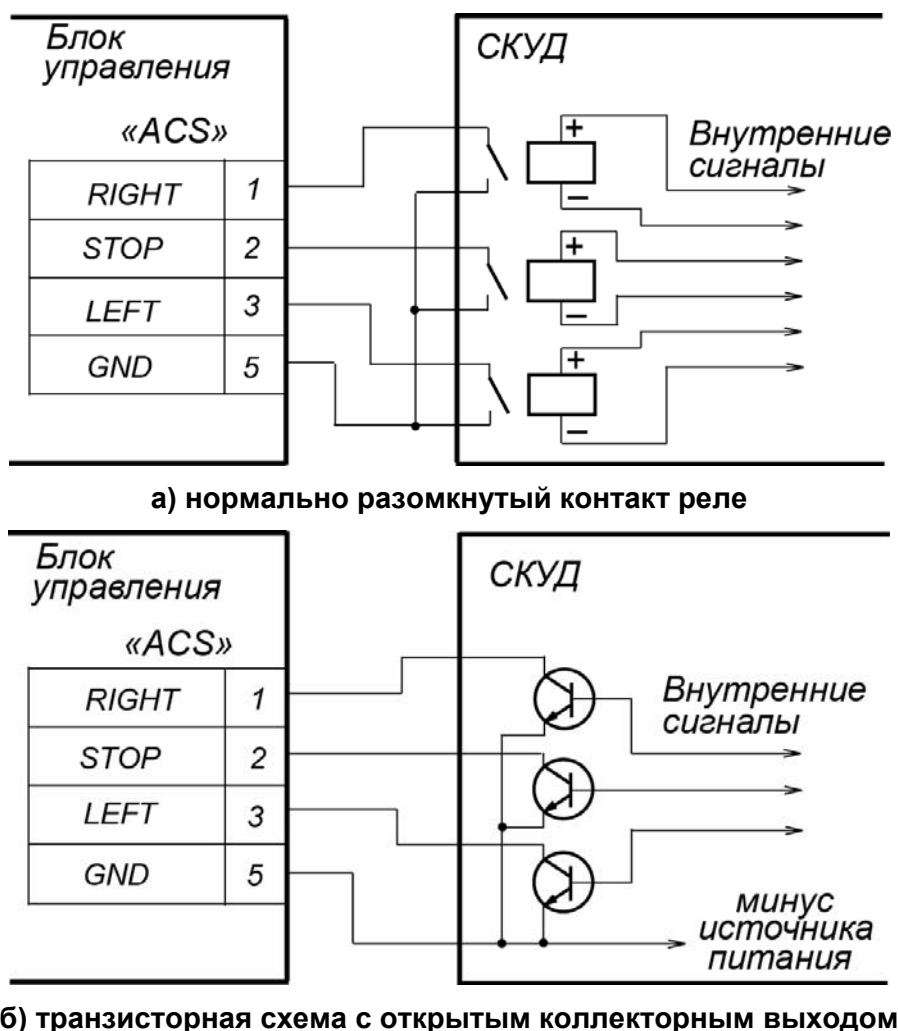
Блок управления

«ACS»

| RIGHT | 1 |
|---|---|
| STOP | 2 |
| LEFT | 3 |
| GND | 5 |

СКУД

+
–
+
–
+
–

Внутренние сигналы

а) нормально разомкнутый контакт реле

Блок управления

«ACS»

| RIGHT | 1 |
|---|---|
| STOP | 2 |
| LEFT | 3 |
| GND | 5 |

СКУД

Внутренние сигналы

минус источника питания

б) транзисторная схема с открытым коллекторным выходом